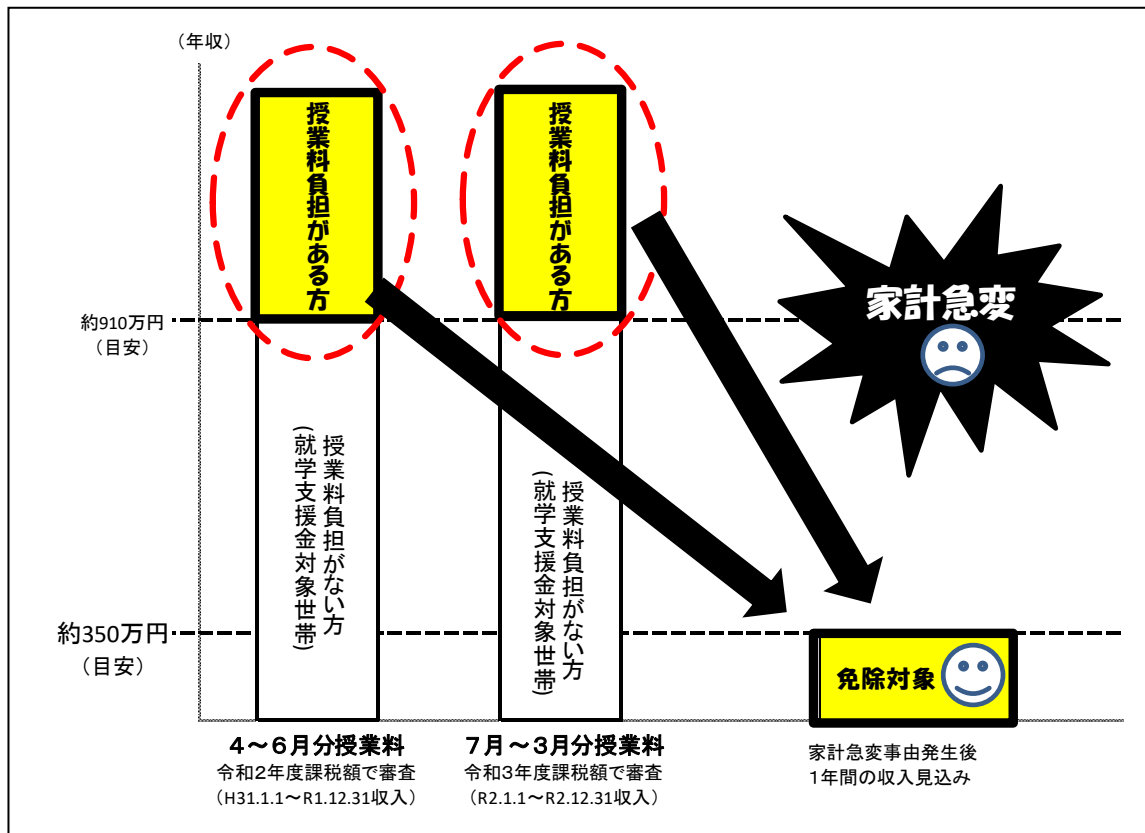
（年収）

授業料負担がある方

授業料負担がある方

家計急変

約910万円
（目安）

授業料負担がない方
（就学支援金対象世帯）

授業料負担がない方
（就学支援金対象世帯）

約350万円
（目安）

免除対象

4～6月分授業料
令和2年度課税額で審査
（H31.1.1～R1.12.31収入）

7月～3月分授業料
令和3年度課税額で審査
（R2.1.1～R2.12.31収入）

家計急変事由発生後
1年間の収入見込み